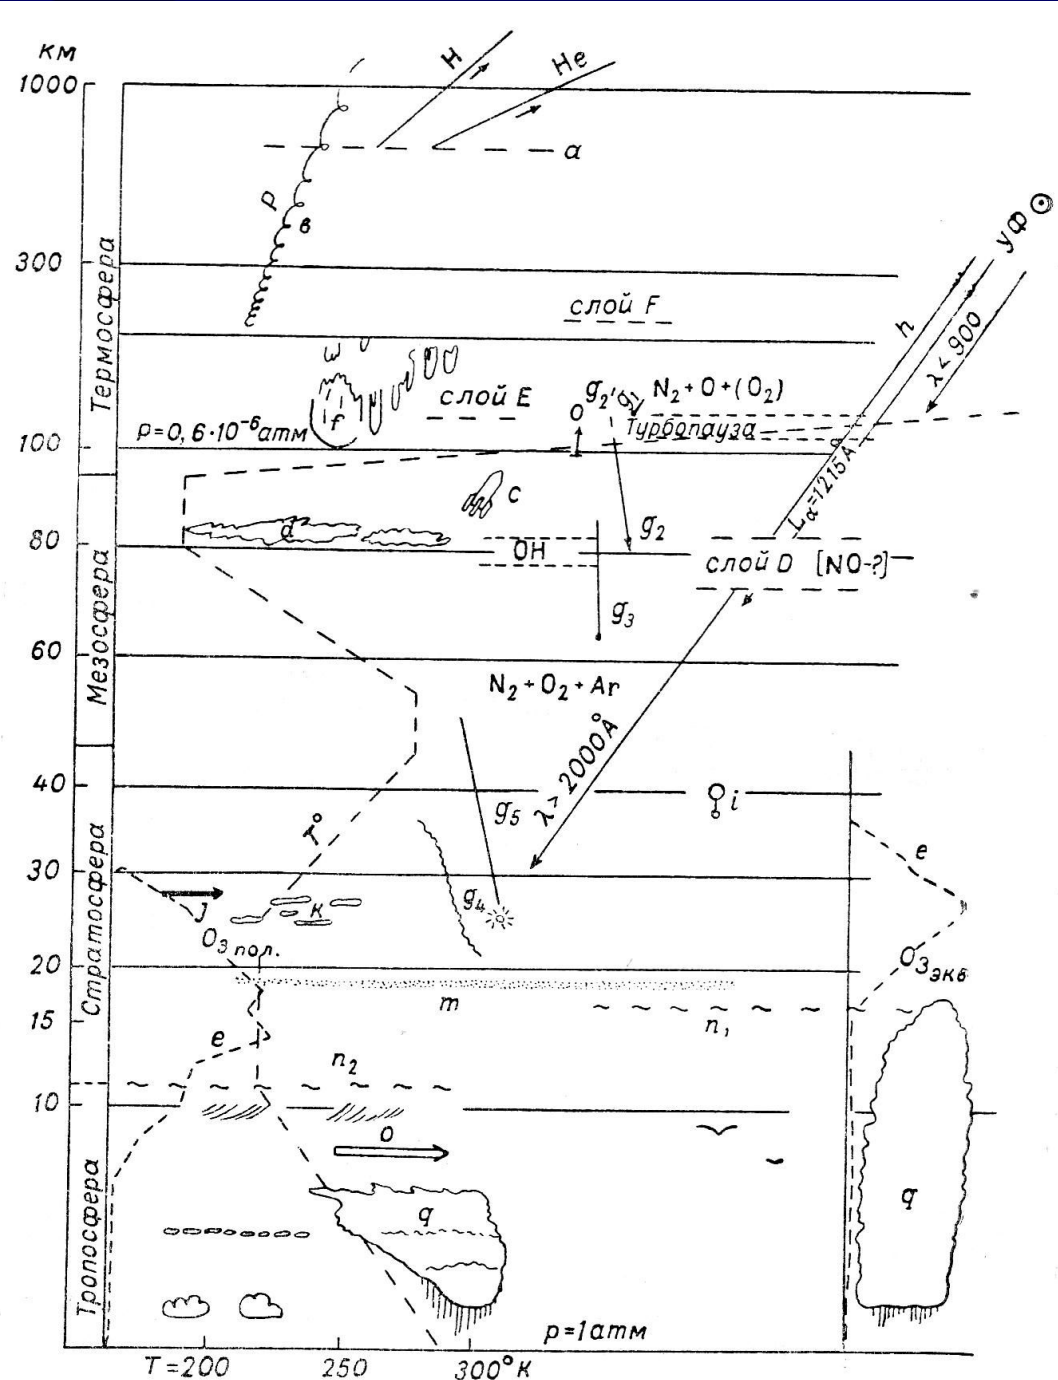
км
1000
H
He
a
p
в
300
Термосфера
слой F
УФ ⊙
h
λ<900
ω
f
слой E
$g_2'$ $g_1$ $N_2+O+(O_2)$
O
Турбопауза
$p=0,6\cdot10^{-6}$атм
100
$L_\alpha=1215\,Å$
c
d
$g_2$
80
OH
слой D [NO-?]
Мезосфера
$g_3$
60
$N_2+O_2+Ar$
$\lambda>2000\,Å$
40
i
$g_5$
T°
Стратосфера
30
e
J
K
$g_4$
$O_3$ пол.
$O_3$ экв
20
m
15
$n_1$
e
$n_2$
10
o
q
q
Тропосфера
p=1атм
T=200
250
300°K